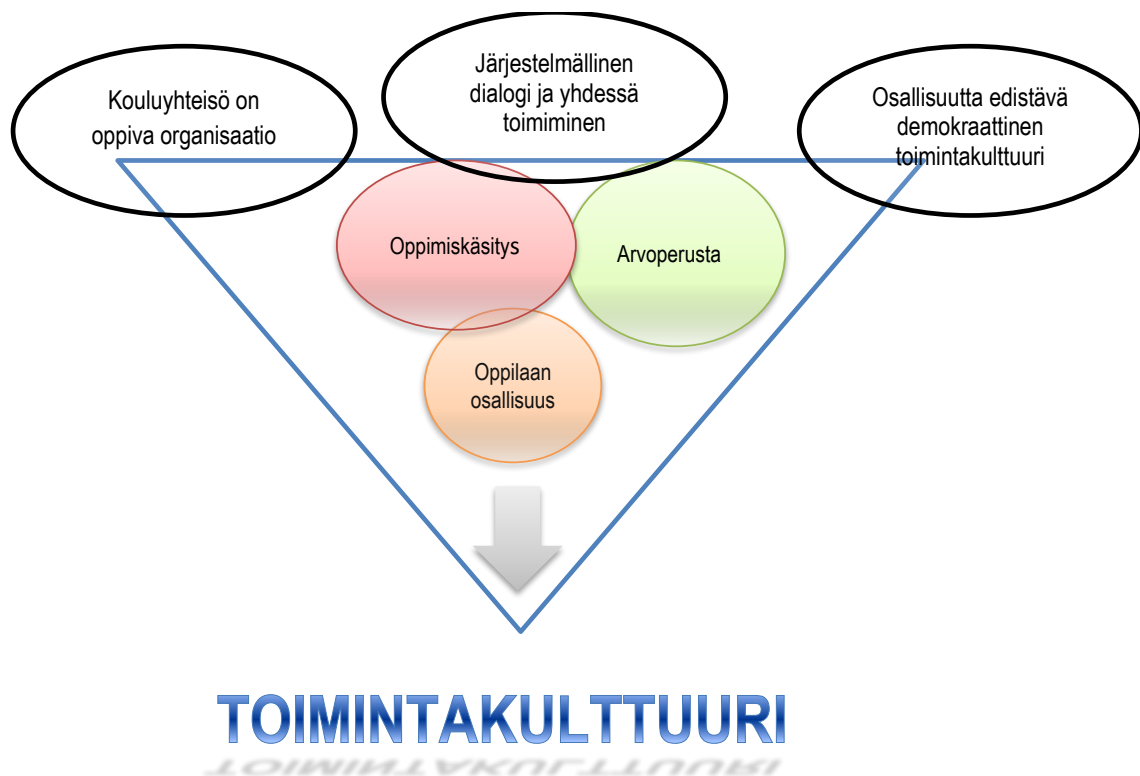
Kouluyhteisö on oppiva organisaatio

Järjestelmällinen dialogi ja yhdessä toimiminen

Osallisuutta edistävä demokraattinen toimintakulttuuri

Oppimiskäsitys

Arvoperusta

Oppilaan osallisuus

TOIMINTAKULTTUURI